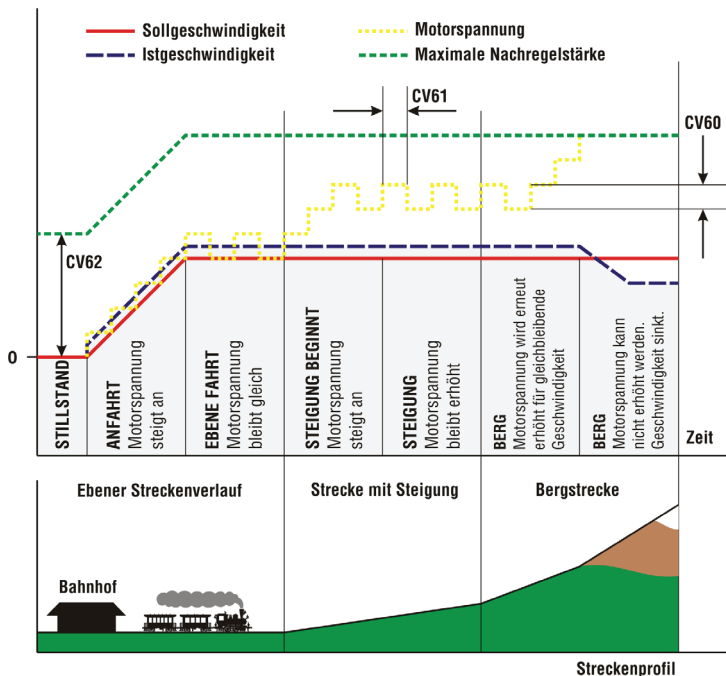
Sollgeschwindigkeit
Istgeschwindigkeit
Motorspannung
Maximale Nachregelstärke

CV61
CV60
CV62
0

STILLSTAND
ANFAHRT Motorspannung steigt an
EBENE FAHRT Motorspannung bleibt gleich
STEIGUNG BEGINNT Motorspannung steigt an
STEIGUNG Motorspannung bleibt erhöht
BERG Motorspannung wird erneut erhöht für gleichbleibende Geschwindigkeit
BERG Motorspannung kann nicht erhöht werden. Geschwindigkeit sinkt.
Zeit

Ebener Streckenverlauf
Strecke mit Steigung
Bergstrecke
Bahnhof

Streckenprofil